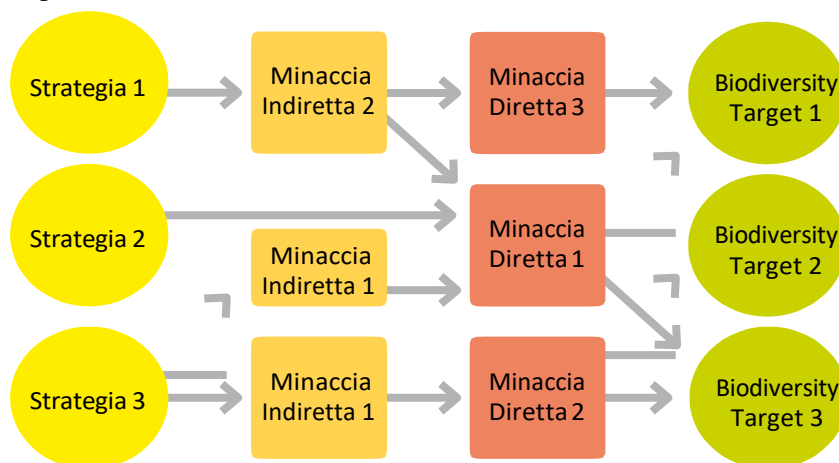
Strategia 1

Minaccia Indiretta 2

Minaccia Diretta 3

Biodiversity Target 1

Strategia 2

Minaccia Diretta 1

Biodiversity Target 2

Minaccia Indiretta 1

Strategia 3

Minaccia Indiretta 1

Minaccia Diretta 2

Biodiversity Target 3